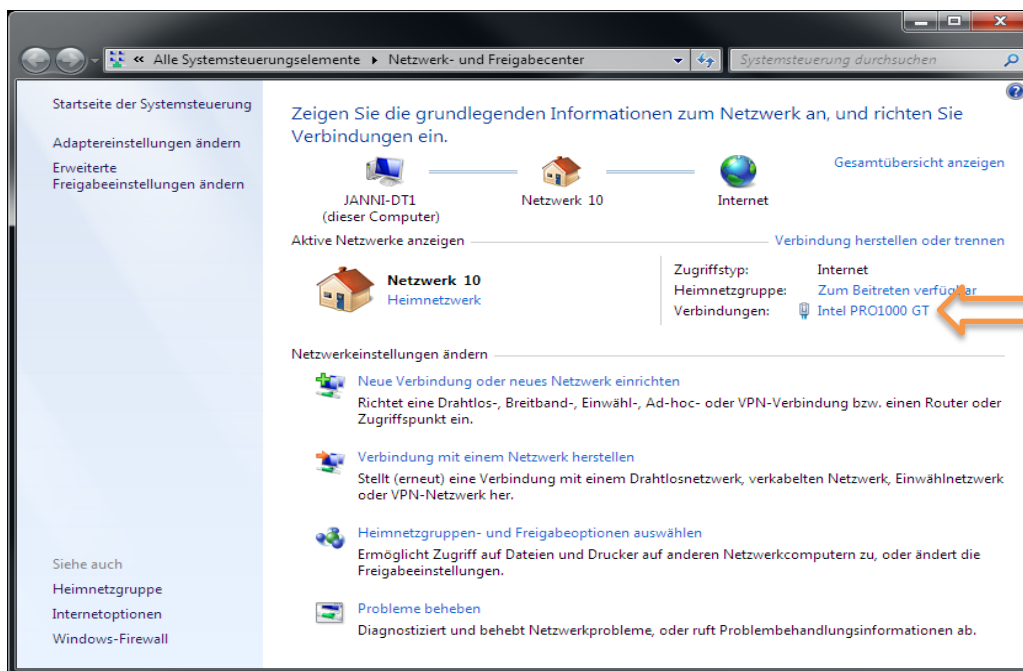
« Alle Systemsteuerungselemente ▸ Netzwerk- und Freigabecenter

Systemsteuerung durchsuchen

Startseite der Systemsteuerung

Adaptereinstellungen ändern

Erweiterte Freigabeeinstellungen ändern

Zeigen Sie die grundlegenden Informationen zum Netzwerk an, und richten Sie Verbindungen ein.

Gesamtübersicht anzeigen

JANNI-DT1
(dieser Computer)

Netzwerk 10

Internet

Aktive Netzwerke anzeigen

Verbindung herstellen oder trennen

Netzwerk 10
Heimnetzwerk

Zugriffstyp: Internet
Heimnetzgruppe: Zum Beitreten verfügbar
Verbindungen: Intel PRO1000 GT

Netzwerkeinstellungen ändern

Neue Verbindung oder neues Netzwerk einrichten
Richtet eine Drahtlos-, Breitband-, Einwähl-, Ad-hoc- oder VPN-Verbindung bzw. einen Router oder Zugriffspunkt ein.

Verbindung mit einem Netzwerk herstellen
Stellt (erneut) eine Verbindung mit einem Drahtlosnetzwerk, verkabelten Netzwerk, Einwählnetzwerk oder VPN-Netzwerk her.

Heimnetzgruppen- und Freigabeoptionen auswählen
Ermöglicht Zugriff auf Dateien und Drucker auf anderen Netzwerkcomputern zu, oder ändert die Freigabeeinstellungen.

Probleme beheben
Diagnostiziert und behebt Netzwerkprobleme, oder ruft Problembehandlungsinformationen ab.

Siehe auch
Heimnetzgruppe
Internetoptionen
Windows-Firewall